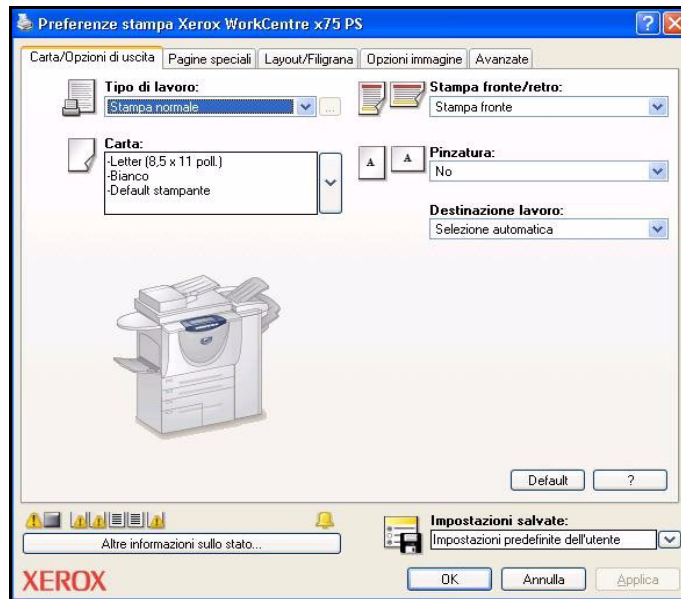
Preferenze stampa Xerox WorkCentre x75 PS

Carta/Opzioni di uscita | Pagine speciali | Layout/Filigrana | Opzioni immagine | Avanzate

Tipo di lavoro:
Stampa normale

Carta:
-Letter (8,5 x 11 poll.)
-Bianco
-Default stampante

Stampa fronte/retro:
Stampa fronte

A A
Pinzatura:
No

Destinazione lavoro:
Selezione automatica

Default
?

Altre informazioni sullo stato...

Impostazioni salvate:
Impostazioni predefinite dell'utente

XEROX

OK
Annulla
Applica